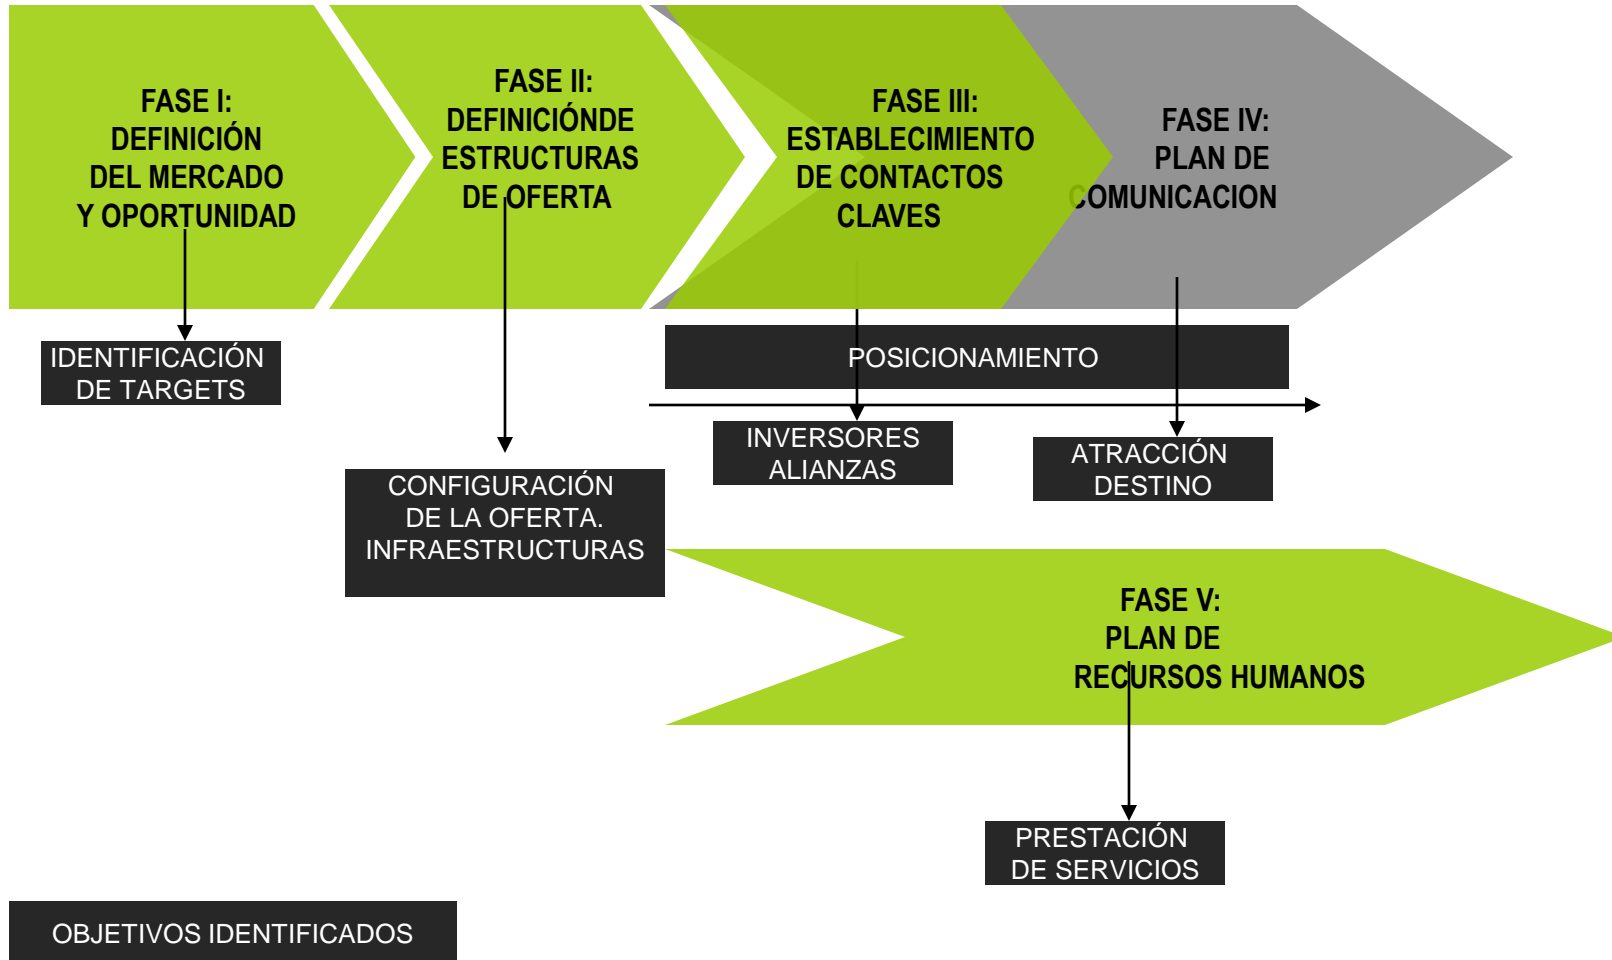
FASE I:
DEFINICIÓN
DEL MERCADO
Y OPORTUNIDAD

FASE II:
DEFINICIÓNDE
ESTRUCTURAS
DE OFERTA

FASE III:
ESTABLECIMIENTO
DE CONTACTOS
CLAVES

FASE IV:
PLAN DE
COMUNICACION

IDENTIFICACIÓN
DE TARGETS

POSICIONAMIENTO

INVERSORES
ALIANZAS

ATRACCIÓN
DESTINO

CONFIGURACIÓN
DE LA OFERTA.
INFRAESTRUCTURAS

FASE V:
PLAN DE
RECURSOS HUMANOS

PRESTACIÓN
DE SERVICIOS

OBJETIVOS IDENTIFICADOS